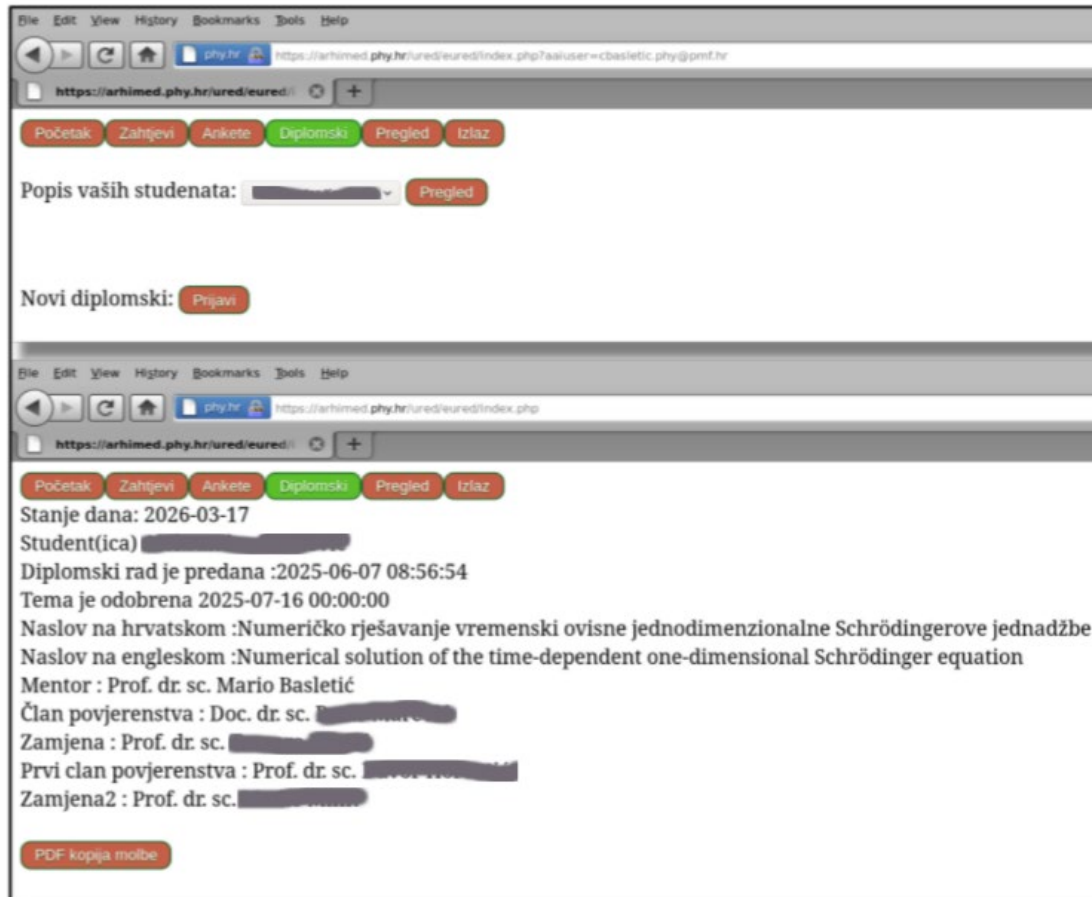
File Edit View History Bookmarks Tools Help

phy.hr https://arhimed.phy.hr/ured/eured/index.php?aaiuser=cbasletic.phy@pmf.hr

https://arhimed.phy.hr/ured/eured/

Početak Zahtjevi Ankete Diplomski Pregled Izlaz

Popis vaših studenata: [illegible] Pregled

Novi diplomski: Prijavi

File Edit View History Bookmarks Tools Help

phy.hr https://arhimed.phy.hr/ured/eured/index.php

https://arhimed.phy.hr/ured/eured/

Početak Zahtjevi Ankete Diplomski Pregled Izlaz

Stanje dana: 2026-03-17
Student(ica) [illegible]
Diplomski rad je predana :2025-06-07 08:56:54
Tema je odobrena 2025-07-16 00:00:00
Naslov na hrvatskom :Numeričko rješavanje vremenski ovisne jednodimenzionalne Schrödingerove jednadžbe
Naslov na engleskom :Numerical solution of the time-dependent one-dimensional Schrödinger equation
Mentor : Prof. dr. sc. Mario Basletić
Član povjerenstva : Doc. dr. sc. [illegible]
Zamjena : Prof. dr. sc. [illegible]
Prvi clan povjerenstva : Prof. dr. sc. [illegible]
Zamjena2 : Prof. dr. sc. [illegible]

PDF kopija molbe